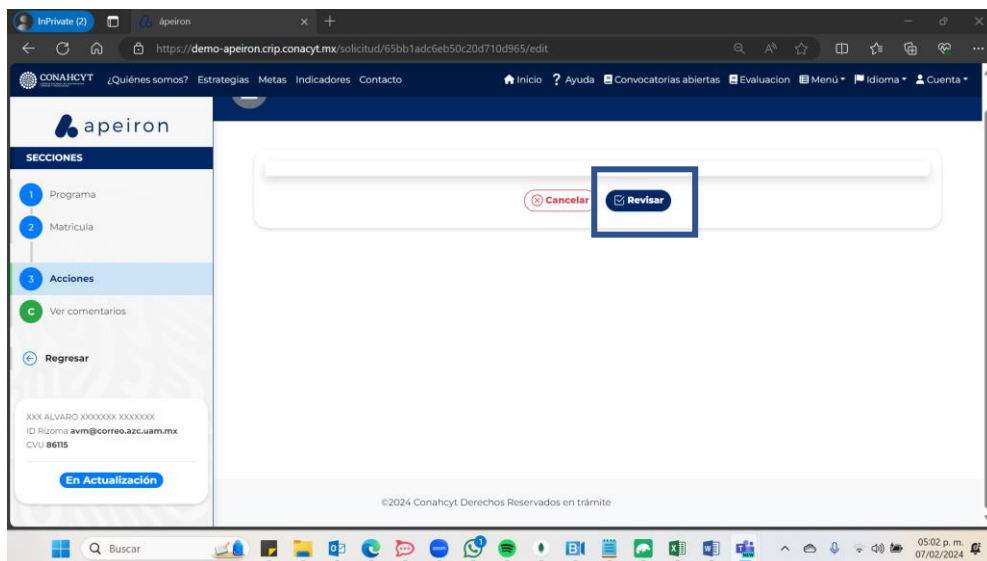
InPrivate (2)
ápeiron
https://demo-apeiron.crip.conacyt.mx/solicitud/65bb1adc6eb50c20d710d965/edit

CONAHCYT ¿Quiénes somos? Estrategias Metas Indicadores Contacto
Inicio ? Ayuda Convocatorias abiertas Evaluacion Menú Idioma Cuenta

apeiron

SECCIONES
1 Programa
2 Matrícula
3 Acciones
C Ver comentarios

Regresar

XXX ALVARO XXXXXXX XXXXXXX
ID Rizoma avm@correo.azc.uam.mx
CVU 86115

En Actualización

Cancelar
Revisar

©2024 Conahcyt Derechos Reservados en trámite

Buscar
05:02 p. m.
07/02/2024